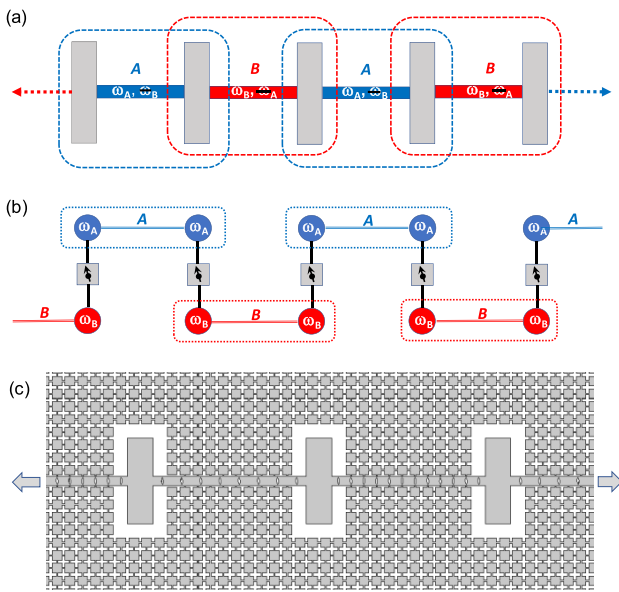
(a)

A

$\omega_A$, $\omega_B$

B

$\omega_B$, $\omega_A$

A

$\omega_A$, $\omega_B$

B

$\omega_B$, $\omega_A$

(b)

$\omega_A$

A

$\omega_A$

$\omega_A$

A

$\omega_A$

$\omega_A$

A

B

$\omega_B$

$\omega_B$

B

$\omega_B$

$\omega_B$

B

$\omega_B$

(c)